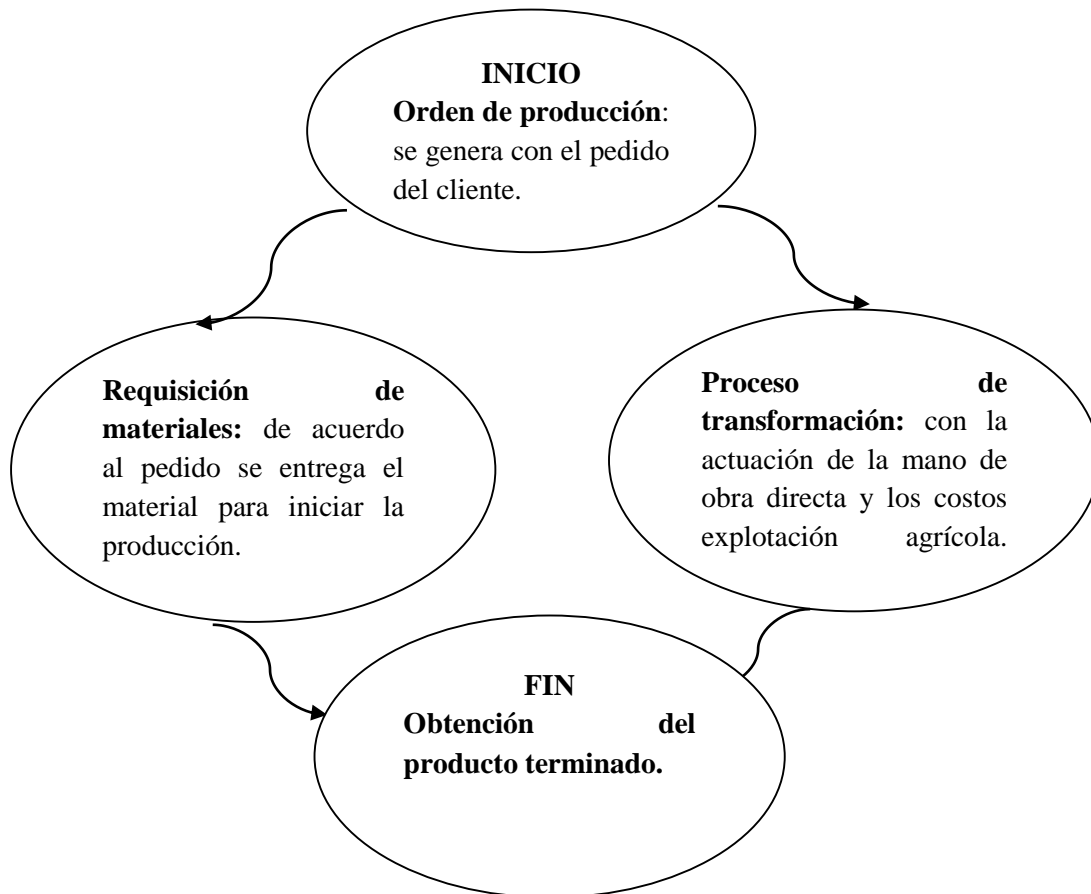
INICIO
Orden de producción: se genera con el pedido del cliente.

Requisición de materiales: de acuerdo al pedido se entrega el material para iniciar la producción.

Proceso de transformación: con la actuación de la mano de obra directa y los costos explotación agrícola.

FIN
Obtención del producto terminado.